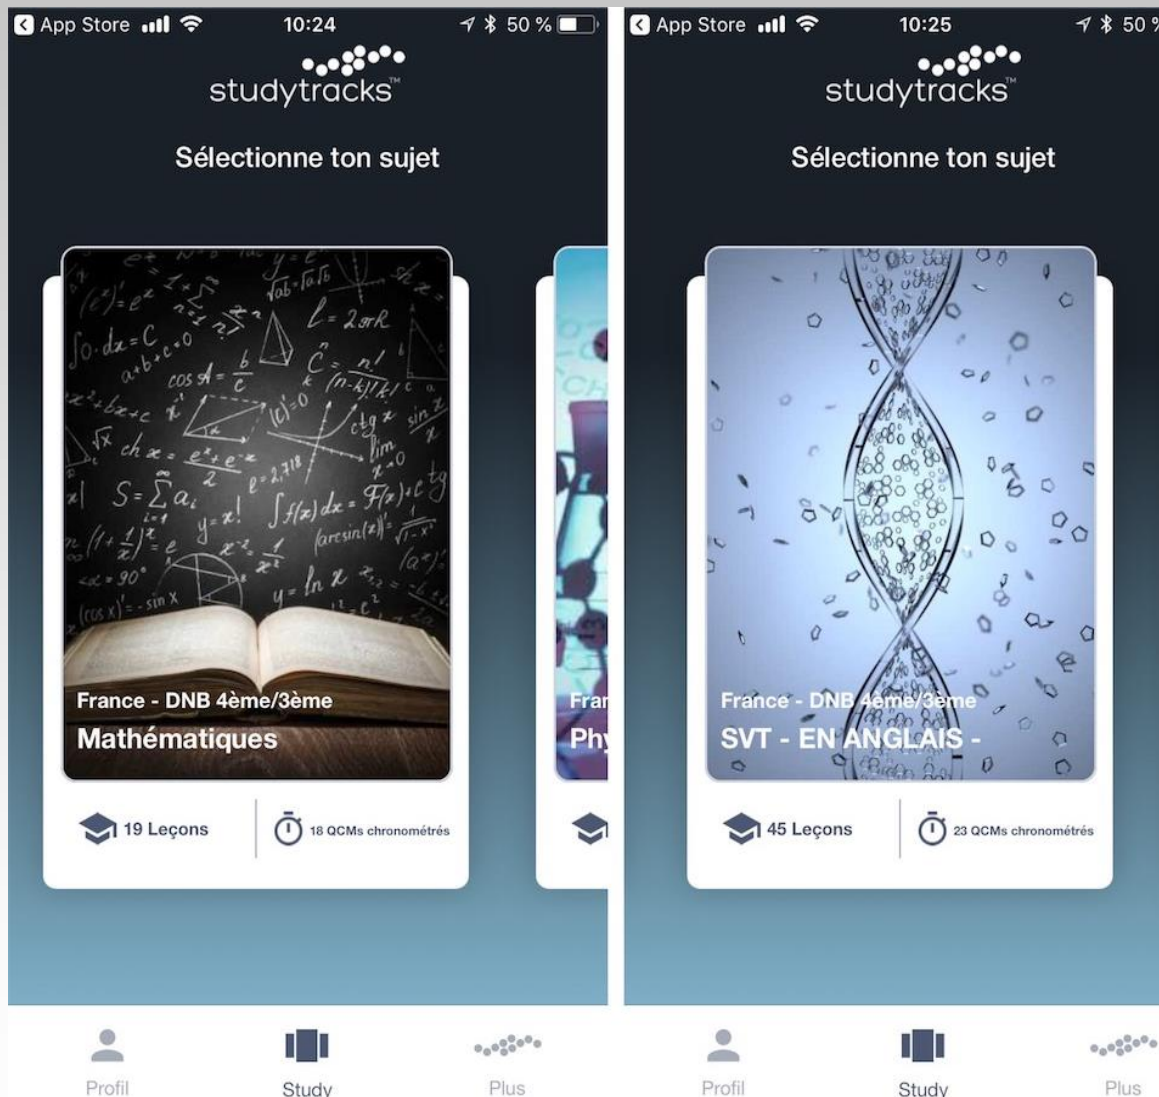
App Store 10:24 50 %

studytracks™

Sélectionne ton sujet

France - DNB 4ème/3ème

Mathématiques

19 Leçons

18 QCMs chronométrés

Fran

Phy

Profil Study Plus

App Store 10:25 50 %

studytracks™

Sélectionne ton sujet

France - DNB 4ème/3ème

SVT - EN ANGLAIS -

45 Leçons

23 QCMs chronométrés

Profil Study Plus